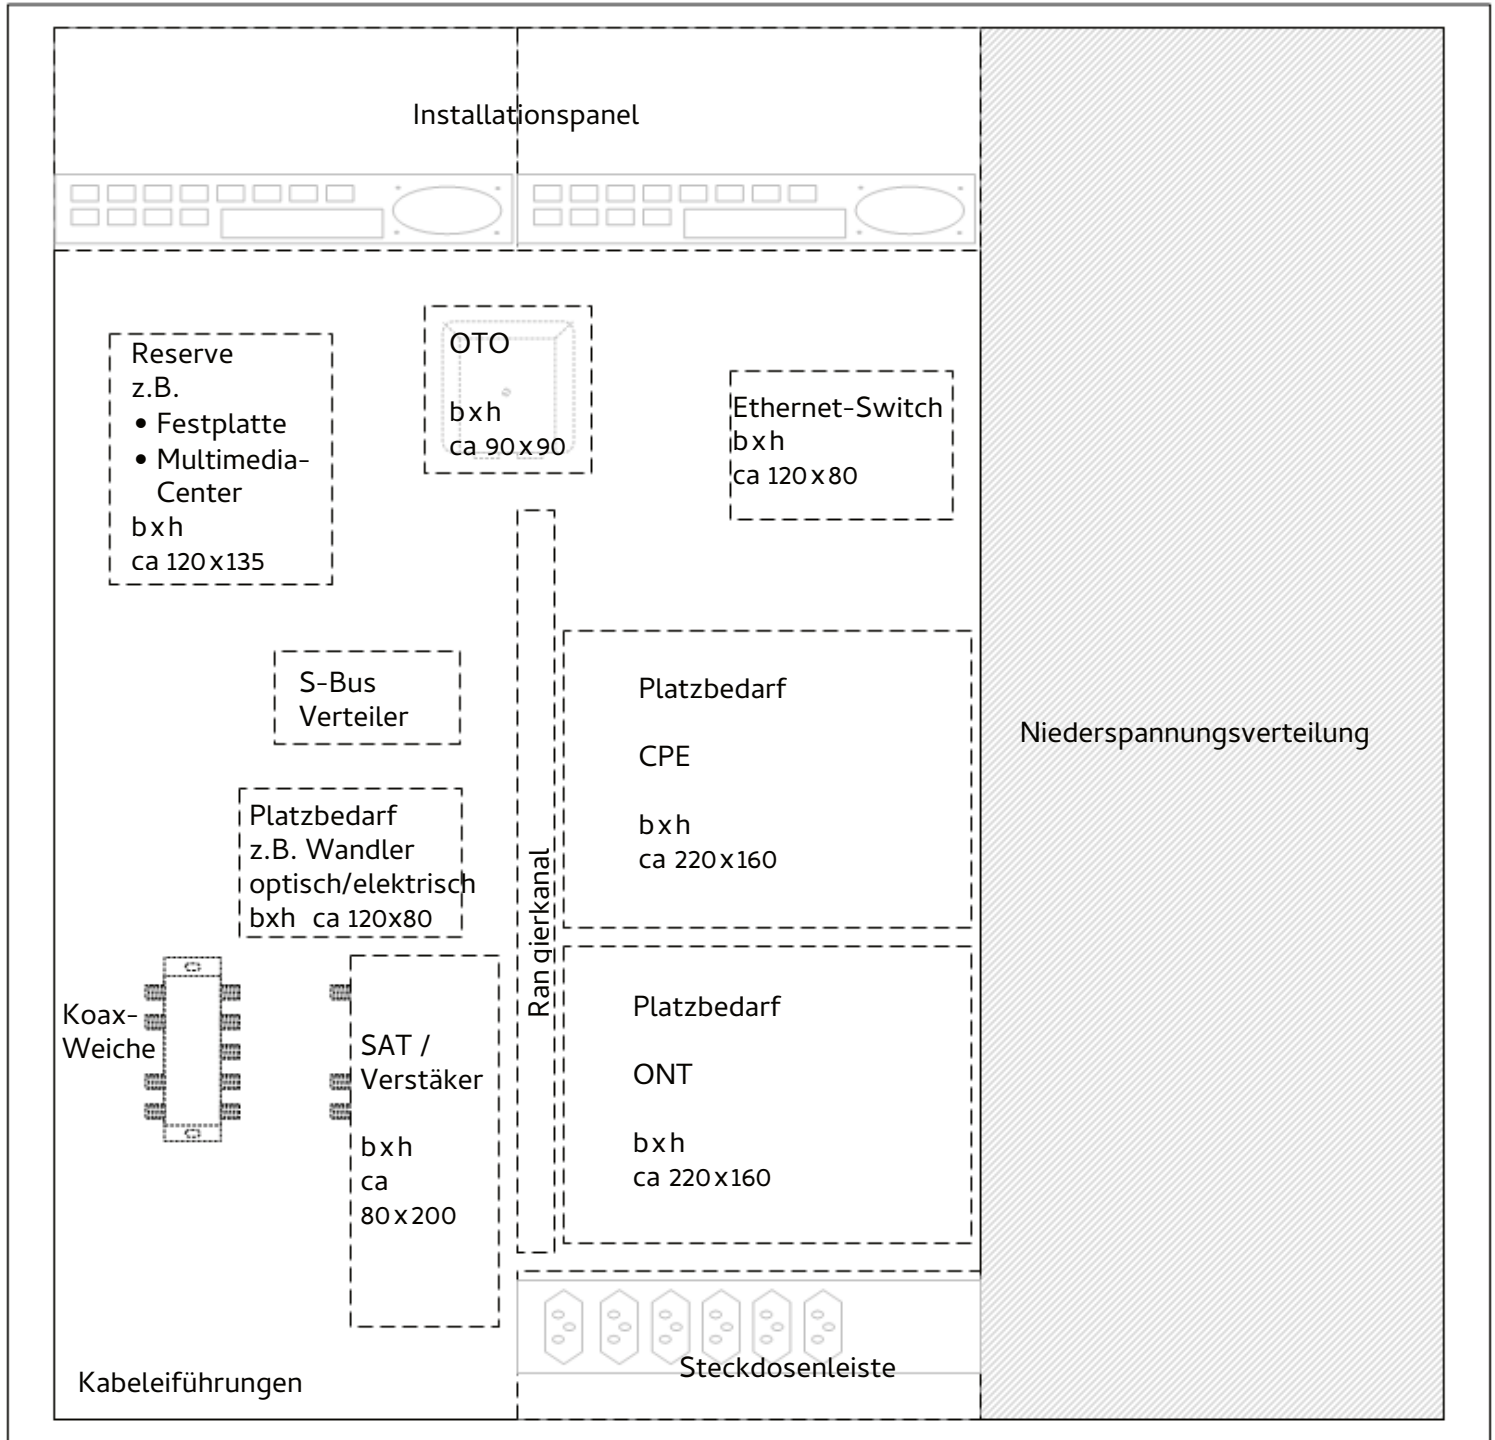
Installationspanel

Reserve
z.B.
• Festplatte
• Multimedia-Center
bxh
ca 120x135

OTO

bxh
ca 90x90

Ethernet-Switch
bxh
ca 120x80

S-Bus
Verteiler

Platzbedarf
z.B. Wandler
optisch/elektrisch
bxh ca 120x80

Rangierkanal

Platzbedarf

CPE

bxh
ca 220x160

Niederspannungsverteilung

Koax-
Weiche

SAT /
Verstäker

bxh
ca
80x200

Platzbedarf

ONT

bxh
ca 220x160

Steckdosenleiste

Kabeleiführungen